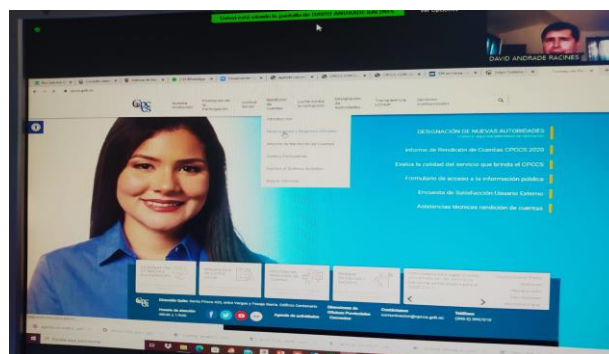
DAVID ANDRADE RACINES

CPCCS

DESIGNACIÓN DE NUEVAS AUTORIDADES

Informe de Rendición de Cuentas CPCCS 2020

Evalúa la calidad del servicio que brinda el CPCCS

Formulario de acceso a la información pública

Encuesta de Satisfacción Usuario Externo

Asistencias técnicas rendición de cuentas